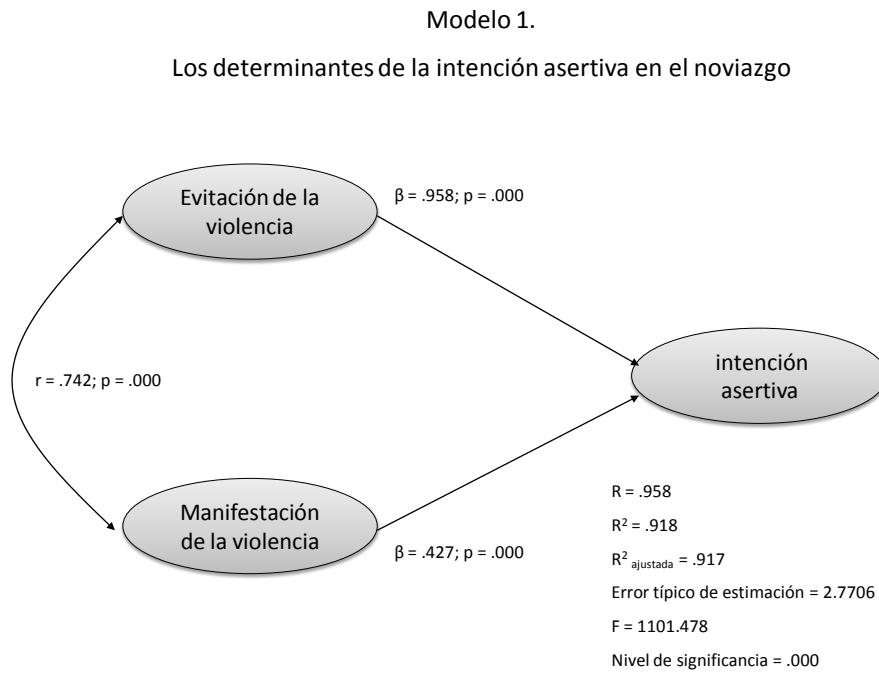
Modelo 1.

Los determinantes de la intención asertiva en el noviazgo

Evitación de la violencia

β = .958; p = .000

r = .742; p = .000

intención asertiva

Manifestación de la violencia

β = .427; p = .000

R = .958

$R^2$ = .918

$R^2_{ajustada}$ = .917

Error típico de estimación = 2.7706

F = 1101.478

Nivel de significancia = .000